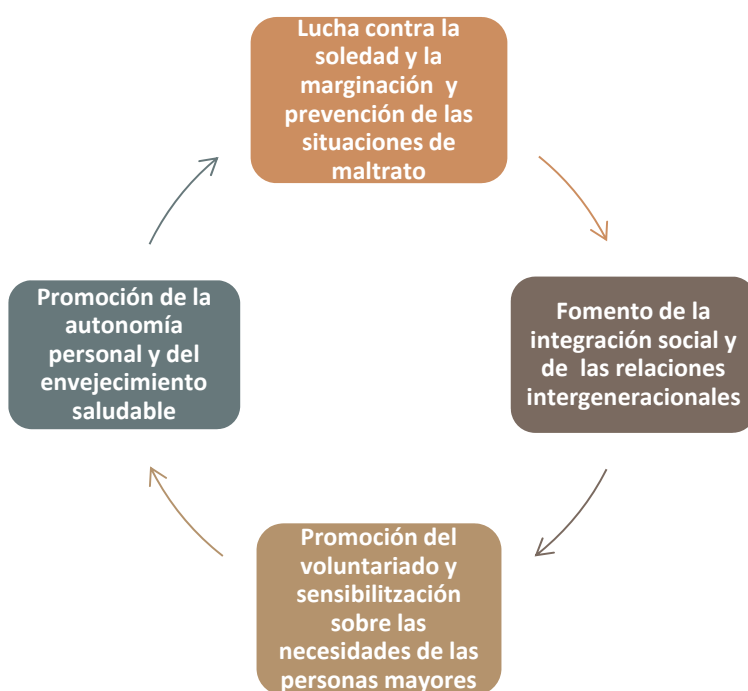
Lucha contra la soledad y la marginación y prevención de las situaciones de maltrato

Fomento de la integración social y de las relaciones intergeneracionales

Promoción del voluntariado y sensibilitzación sobre las necesidades de las personas mayores

Promoción de la autonomía personal y del envejecimiento saludable